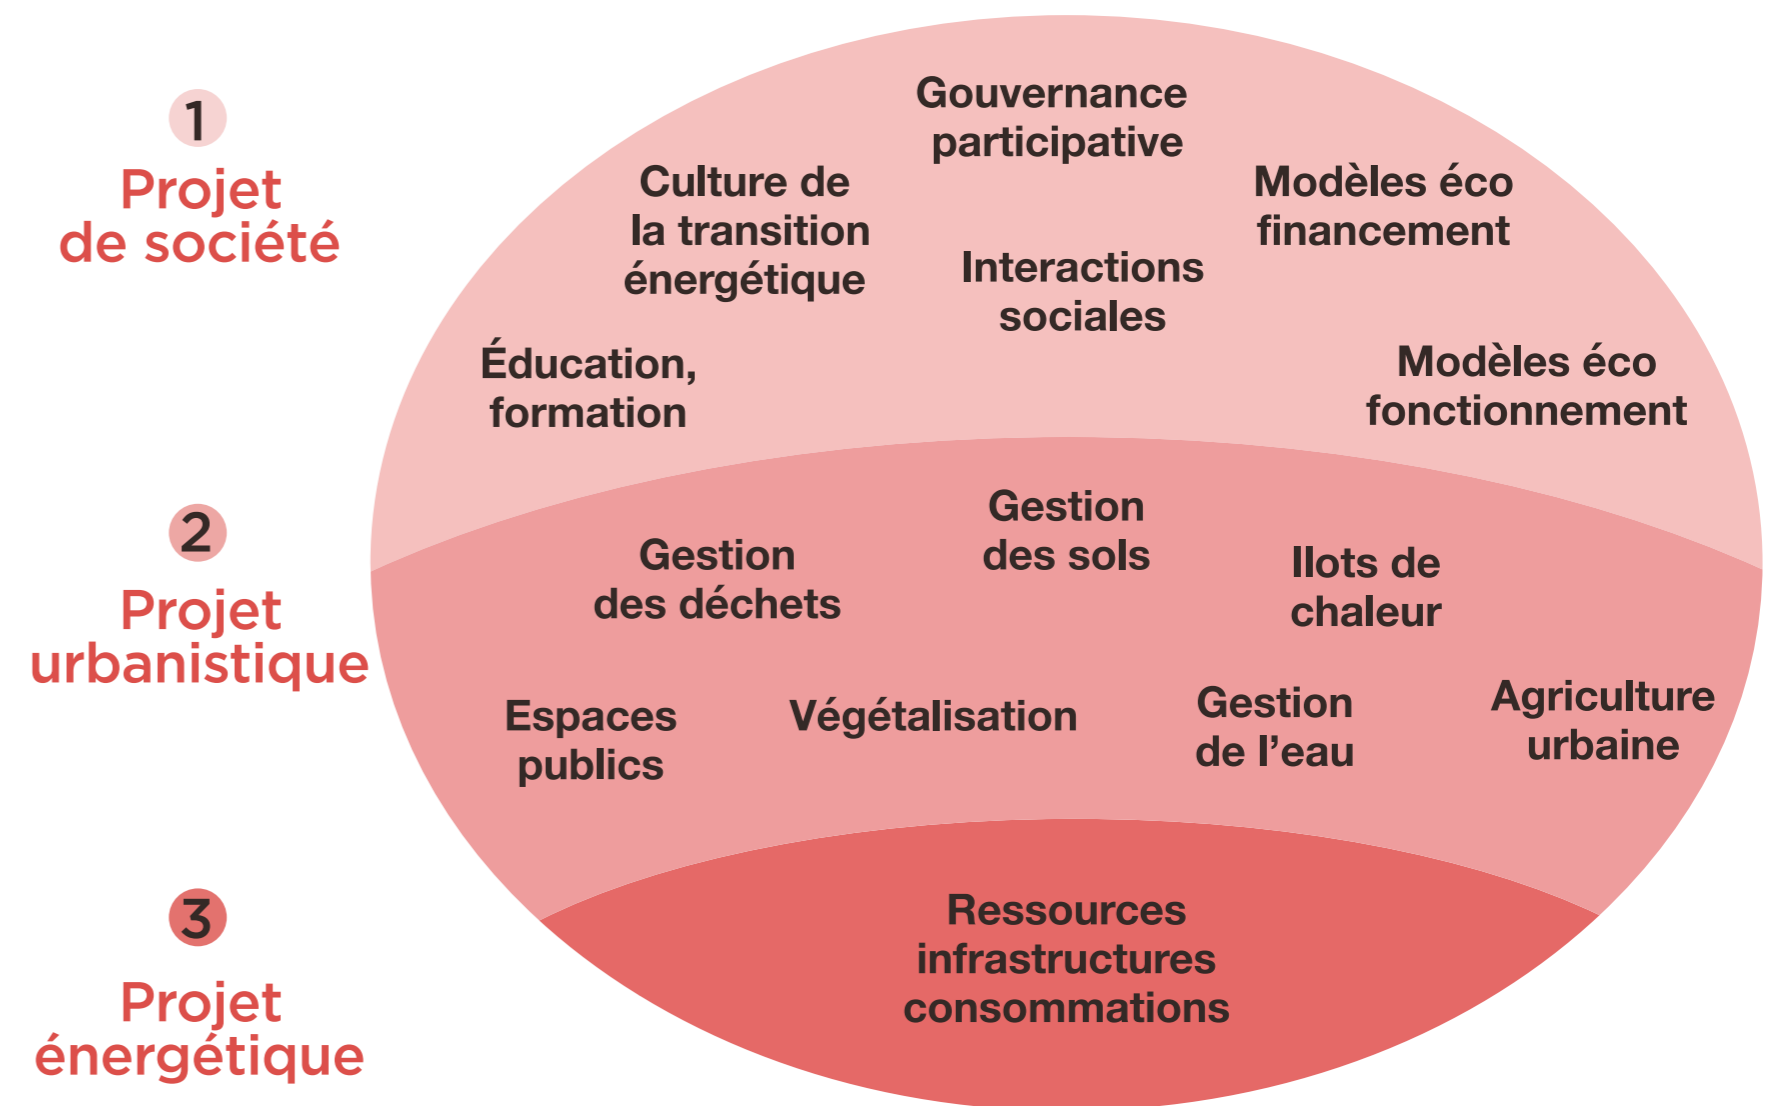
1
Projet de société

Gouvernance participative

Culture de la transition énergétique

Modèles éco financement

Interactions sociales

Éducation, formation

Modèles éco fonctionnement

2
Projet urbanistique

Gestion des sols

Gestion des déchets

Ilots de chaleur

Espaces publics

Végétalisation

Gestion de l'eau

Agriculture urbaine

3
Projet énergétique

Ressources infrastructures consommations